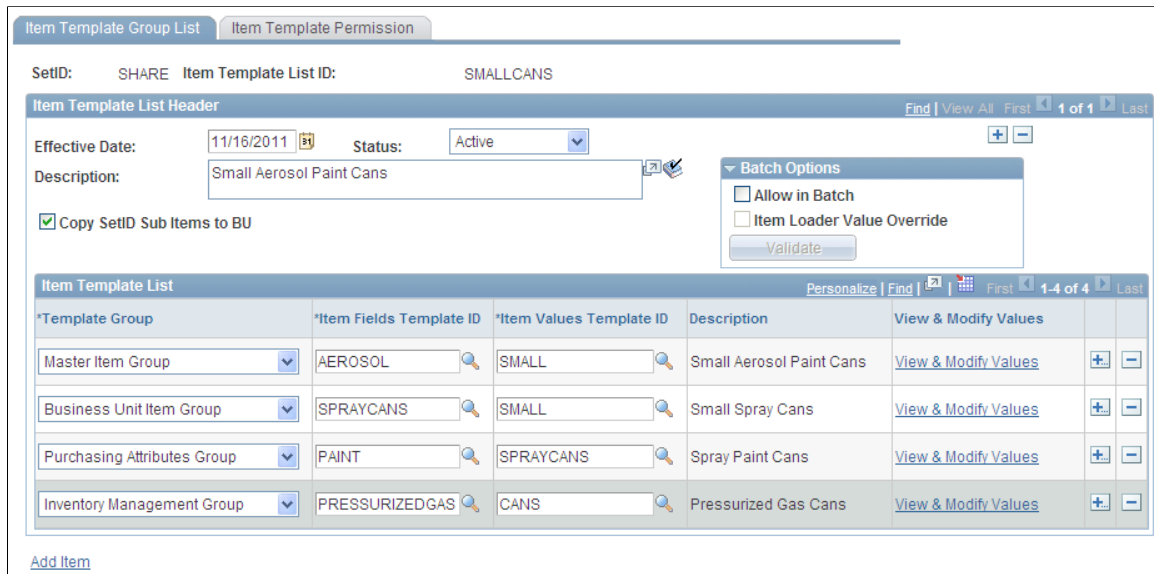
Item Template Group List | Item Template Permission

SetID: SHARE Item Template List ID: SMALLCANS

Item Template List Header

Find | View All First 1 of 1 Last

Effective Date: 11/16/2011 Status: Active

Description: Small Aerosol Paint Cans

Copy SetID Sub Items to BU

Batch Options

Allow in Batch

Item Loader Value Override

Validate

Item Template List

Personalize | Find | First 1-4 of 4 Last

| *Template Group | *Item Fields Template ID | *Item Values Template ID | Description | View & Modify Values |
|---|---|---|---|---|
| Master Item Group | AEROSOL | SMALL | Small Aerosol Paint Cans | View & Modify Values |
| Business Unit Item Group | SPRAYCANS | SMALL | Small Spray Cans | View & Modify Values |
| Purchasing Attributes Group | PAINT | SPRAYCANS | Spray Paint Cans | View & Modify Values |
| Inventory Management Group | PRESSURIZEDGAS | CANS | Pressurized Gas Cans | View & Modify Values |

Add Item